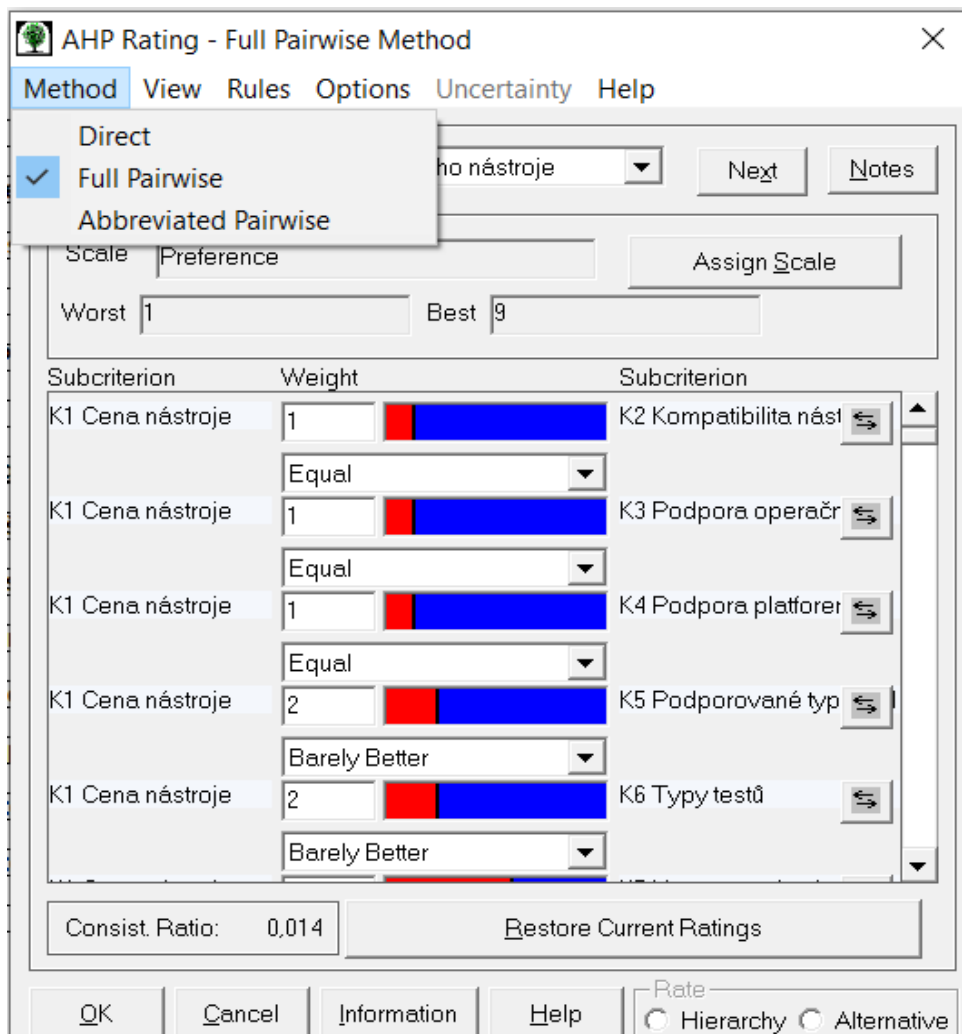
AHP Rating - Full Pairwise Method

Method View Rules Options Uncertainty Help

Direct
Full Pairwise
Abbreviated Pairwise

ho nástroje
Next
Notes

Scale Preference
Assign Scale
Worst 1
Best 9

| Subcriterion | Weight | Subcriterion |
|---|---|---|
| K1 Cena nástroje | 1 | K2 Kompatibilita nást |
| | Equal | |
| K1 Cena nástroje | 1 | K3 Podpora operačr |
| | Equal | |
| K1 Cena nástroje | 1 | K4 Podpora platforer |
| | Equal | |
| K1 Cena nástroje | 2 | K5 Podporované typ |
| | Barely Better | |
| K1 Cena nástroje | 2 | K6 Typy testů |
| | Barely Better | |

Consist. Ratio: 0,014
Restore Current Ratings

OK Cancel Information Help
Rate
Hierarchy Alternative